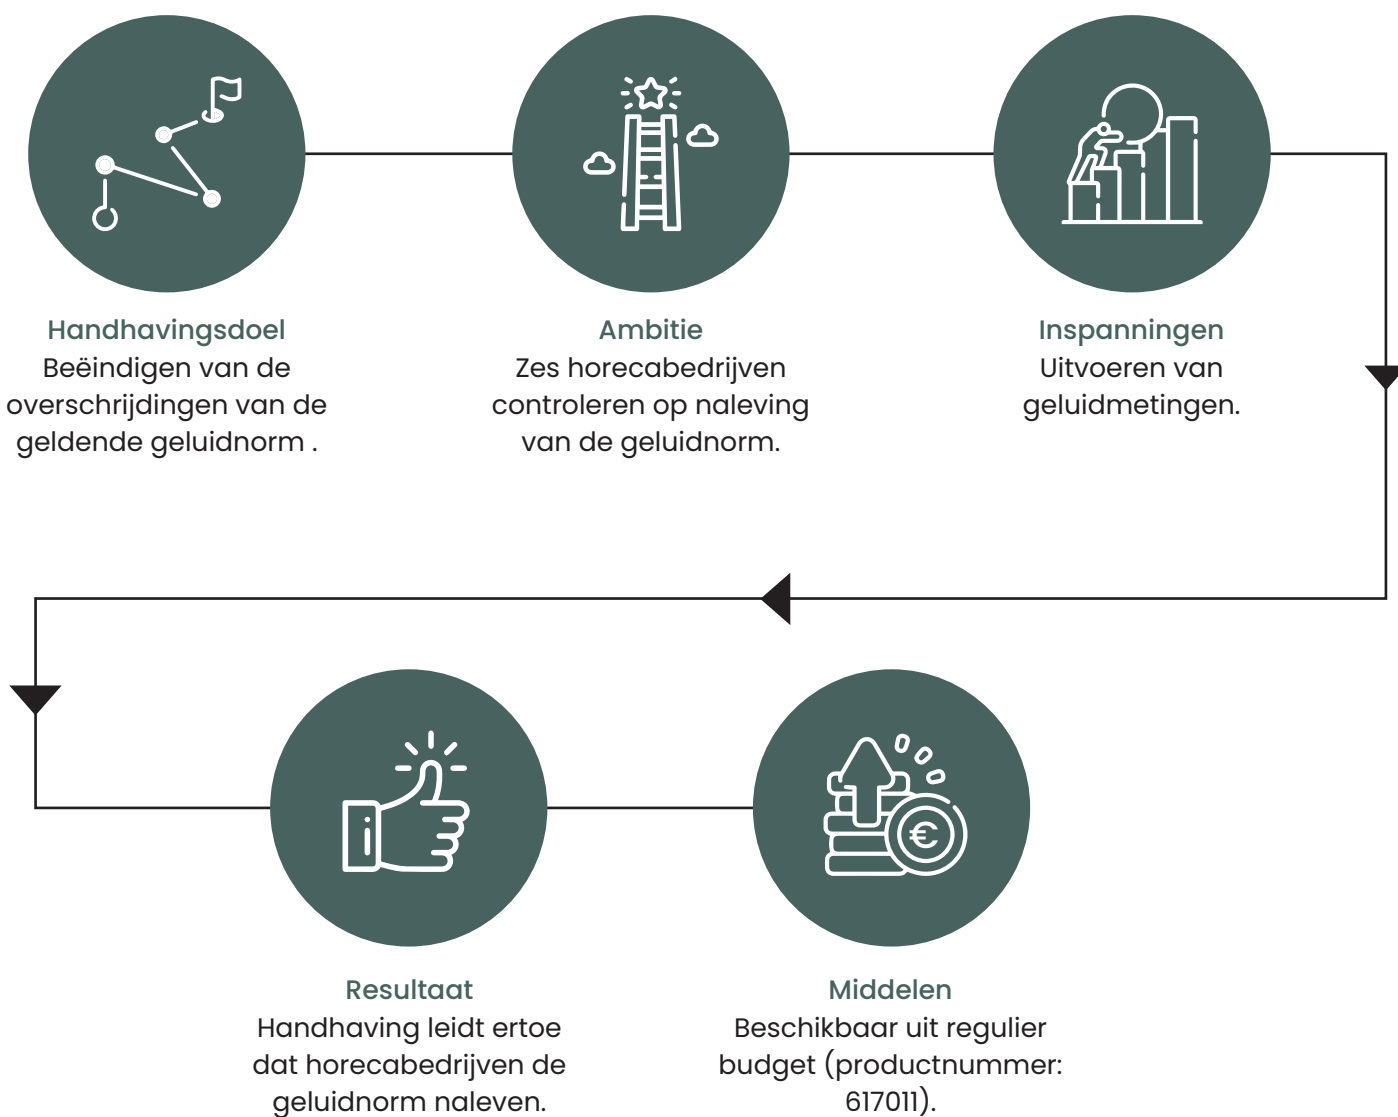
Handhavingsdoel
Beëindigen van de overschrijdingen van de geldende geluidnorm .

Ambitie
Zes horecabedrijven controleren op naleving van de geluidnorm.

Inspanningen
Uitvoeren van geluidmetingen.

Resultaat
Handhaving leidt ertoe dat horecabedrijven de geluidnorm naleven.

Middelen
Beschikbaar uit regulier budget (productnummer: 617011).